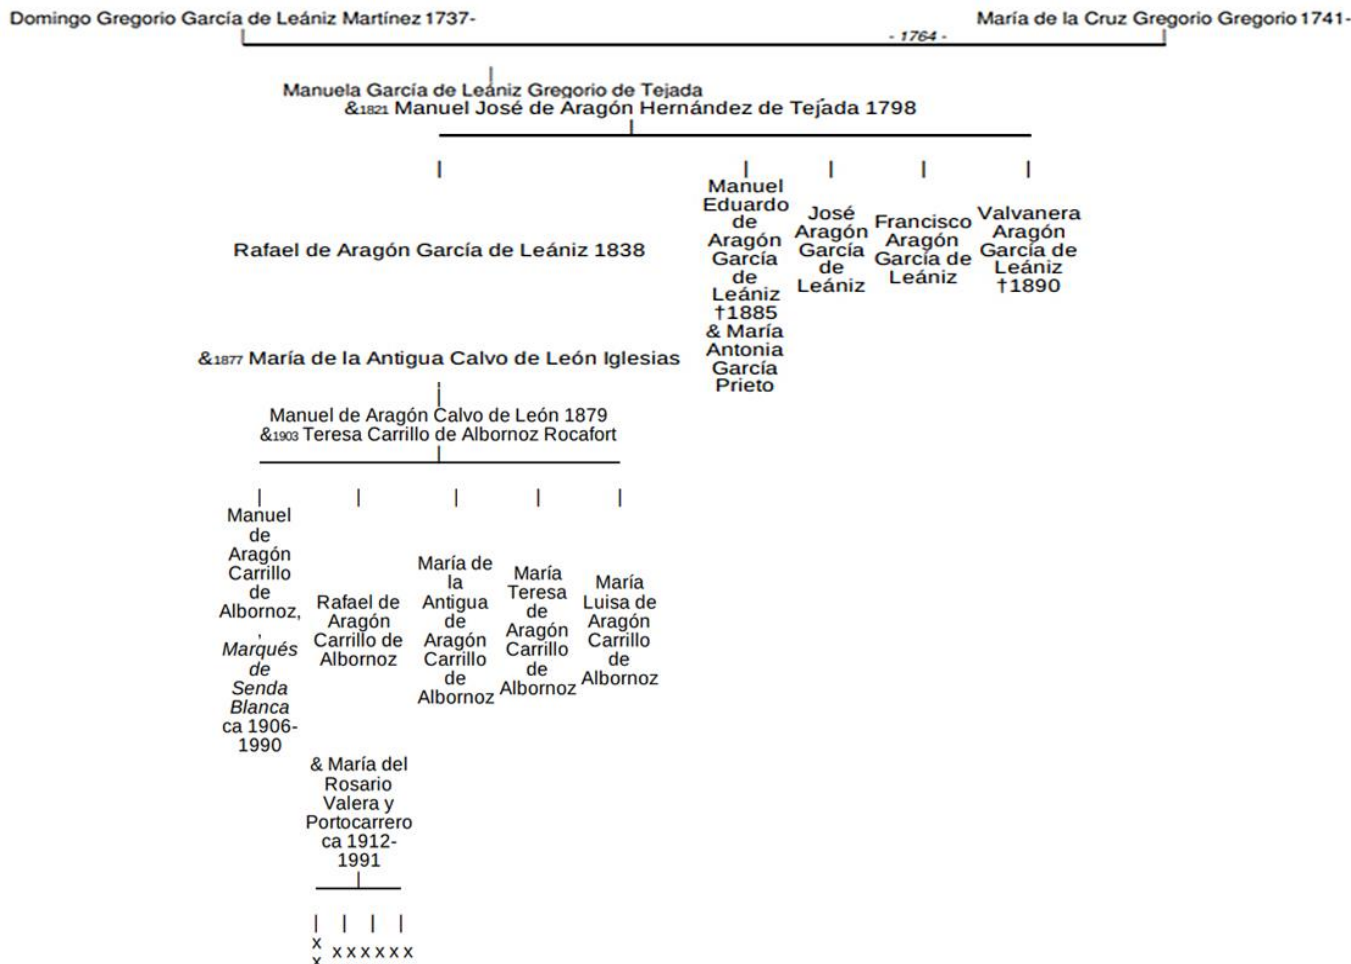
Domingo Gregorio García de Leániz Martínez 1737-

María de la Cruz Gregorio Gregorio 1741-

- 1764 -

Manuela García de Leániz Gregorio de Tejada
&1821 Manuel José de Aragón Hernández de Tejada 1798

Rafael de Aragón García de Leániz 1838

&1877 María de la Antigua Calvo de León Iglesias

Manuel Eduardo de Aragón García de Leániz †1885 & María Antonia García Prieto

José Aragón García de Leániz

Francisco Aragón García de Leániz

Valvanera Aragón García de Leániz †1890

Manuel de Aragón Calvo de León 1879
&1903 Teresa Carrillo de Albornoz Rocafort

Manuel de Aragón Carrillo de Albornoz, *Marqués de Senda Blanca* ca 1906-1990

Rafael de Aragón Carrillo de Albornoz

María de la Antigua de Aragón Carrillo de Albornoz

María Teresa de Aragón Carrillo de Albornoz

María Luisa de Aragón Carrillo de Albornoz

& María del Rosario Valera y Portocarrero ca 1912-1991

x x xxxxxx